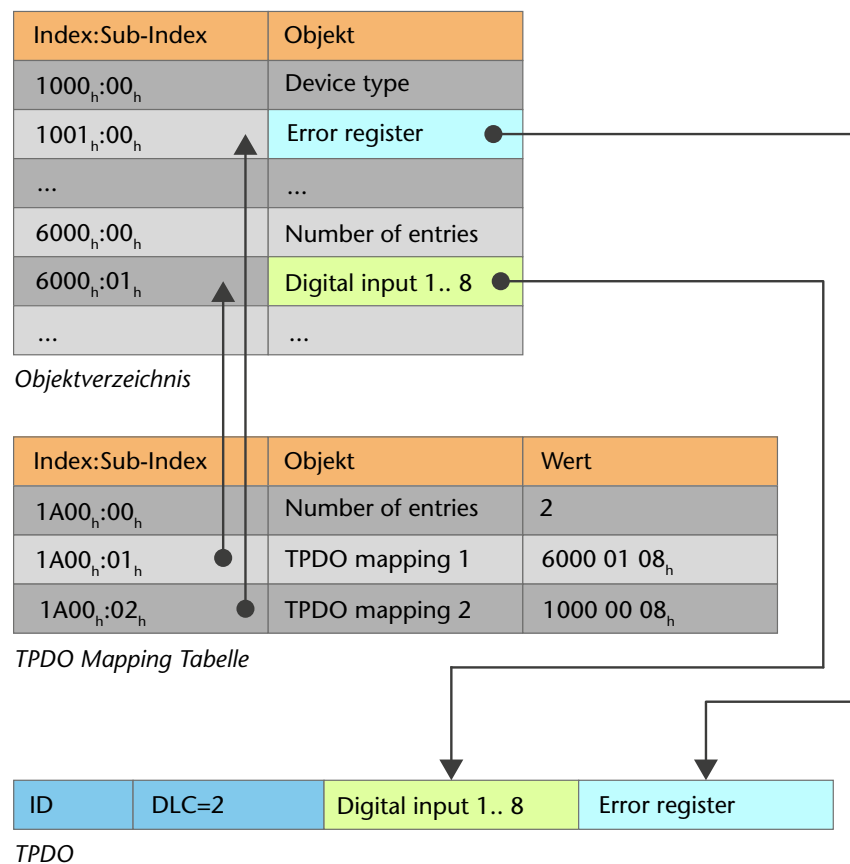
| Index:Sub-Index | Objekt |
|---|---|
| $1000_h$:$00_h$ | Device type |
| $1001_h$:$00_h$ | Error register |
| ... | ... |
| $6000_h$:$00_h$ | Number of entries |
| $6000_h$:$01_h$ | Digital input 1.. 8 |
| ... | ... |

Objektverzeichnis

| Index:Sub-Index | Objekt | Wert |
|---|---|---|
| $1A00_h$:$00_h$ | Number of entries | 2 |
| $1A00_h$:$01_h$ | TPDO mapping 1 | 6000 01 $08_h$ |
| $1A00_h$:$02_h$ | TPDO mapping 2 | 1000 00 $08_h$ |

TPDO Mapping Tabelle

| ID | DLC=2 | Digital input 1.. 8 | Error register |
|---|---|---|---|

TPDO